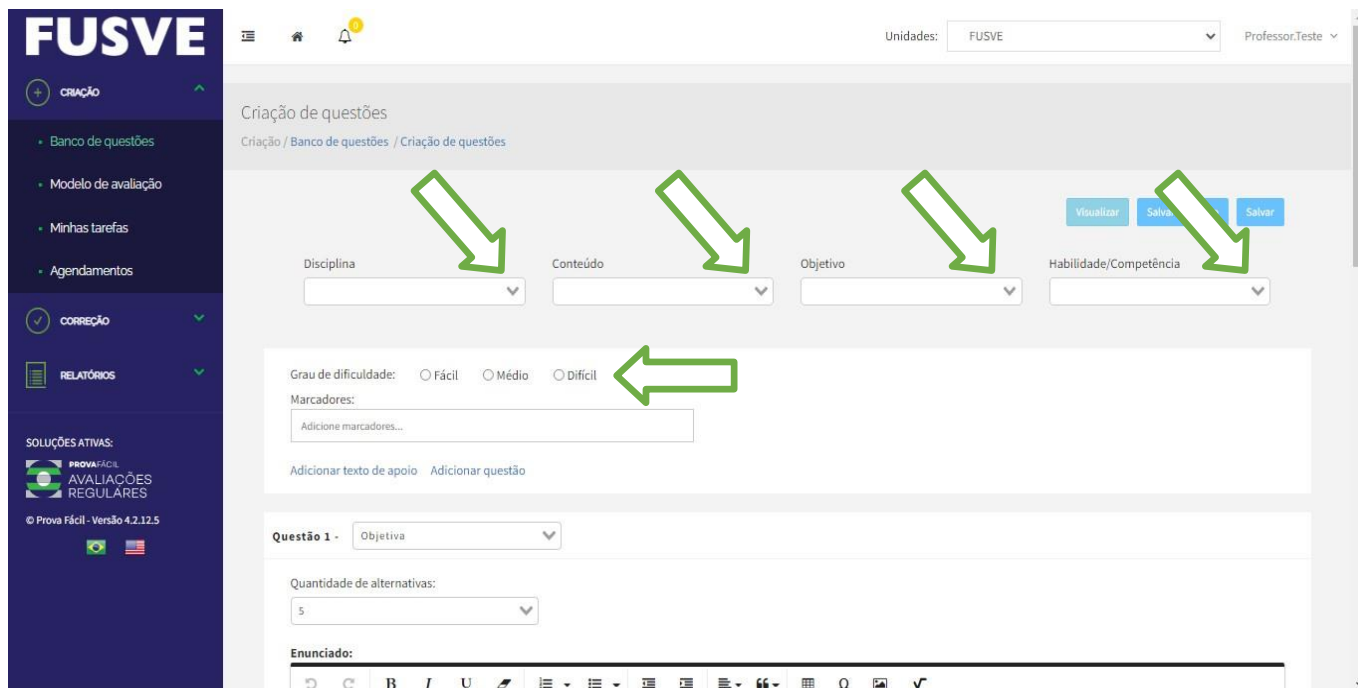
FUSVE

0

Unidades: FUSVE

Professor.Teste

CRIAÇÃO

• Banco de questões

• Modelo de avaliação

• Minhas tarefas

• Agendamentos

CORREÇÃO

RELATÓRIOS

SOLUÇÕES ATIVAS:

PROVAFÁCIL AVALIAÇÕES REGULARES

© Prova Fácil - Versão 4.2.12.5

Criação de questões

Criação / Banco de questões / Criação de questões

Visualizar Salva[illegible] Salvar

Disciplina

Conteúdo

Objetivo

Habilidade/Competência

Grau de dificuldade: Fácil Médio Difícil

Marcadores:

Adicione marcadores...

Adicionar texto de apoio Adicionar questão

Questão 1 - Objetiva

Quantidade de alternativas:

5

Enunciado:

B I U